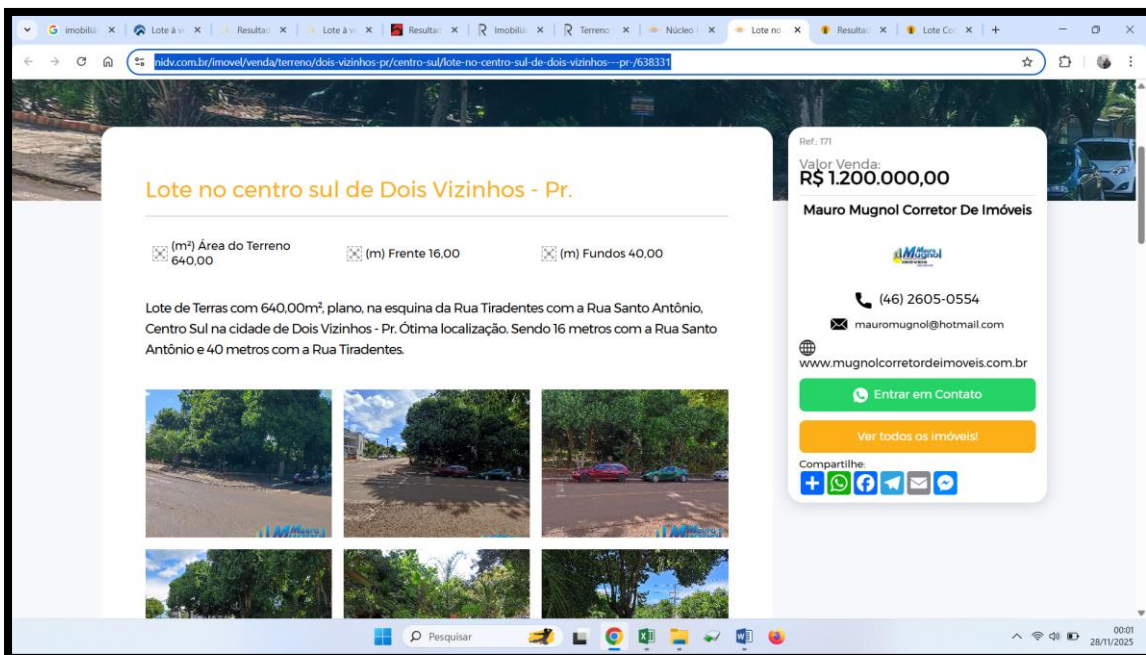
G imobiliá × | Lote à ve × | Resultad × | Lote à ve × | Resultad × | Imobiliá × | Terreno × | Núcleo × | Lote no × | Resultad × | Lote Cor × | +

nidv.com.br/imovel/venda/terreno/dois-vizinhos-pr/centro-sul/lote-no-centro-sul-de-dois-vizinhos---pr-/638331

Lote no centro sul de Dois Vizinhos - Pr.

(m²) Área do Terreno 640,00

(m) Frente 16,00

(m) Fundos 40,00

Lote de Terras com 640,00m², plano, na esquina da Rua Tiradentes com a Rua Santo Antônio, Centro Sul na cidade de Dois Vizinhos - Pr. Ótima localização. Sendo 16 metros com a Rua Santo Antônio e 40 metros com a Rua Tiradentes.

Ref.: 171

Valor Venda:
R$ 1.200.000,00

Mauro Mugnol Corretor De Imóveis

Mauro Mugnol

(46) 2605-0554

mauromugnol@hotmail.com

www.mugnolcorretordeimoveis.com.br

Entrar em Contato

Ver todos os imóveis!

Compartilhe:

Pesquisar

00:01
28/11/2025